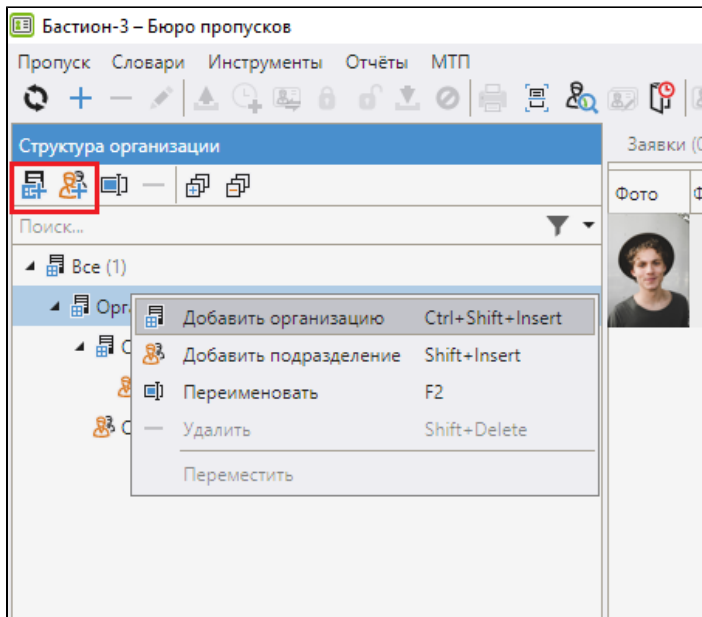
Бастион-3 – Бюро пропусков

Пропуск Словари Инструменты Отчёты МТП

Структура организации

Заявки (

Поиск...

Фото

Все (1)

Орг

Добавить организацию Ctrl+Shift+Insert

Добавить подразделение Shift+Insert

Переименовать F2

Удалить Shift+Delete

Переместить